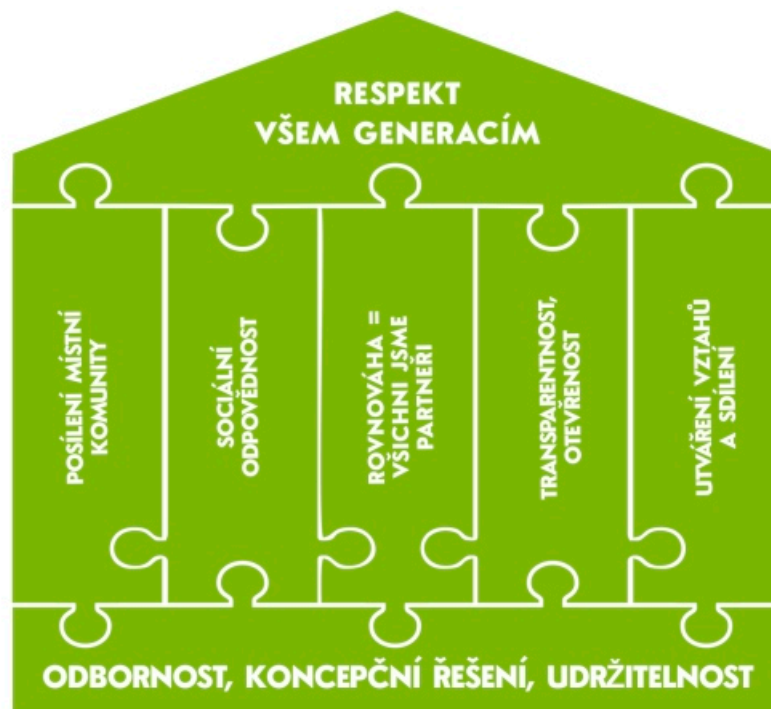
RESPEKT VŠEM GENERACÍM

POSÍLENÍ MÍSTNÍ KOMUNITY

SOCIÁLNÍ ODPOVĚDNOST

ROVNOVÁHA = VŠICHNI JSME PARTNEŘI

TRANSPARENTNOST, OTEVŘENOST

UTVÁŘENÍ VZTAHŮ A SDÍLENÍ

ODBORNOST, KONCEPČNÍ ŘEŠENÍ, UDRŽITELNOST